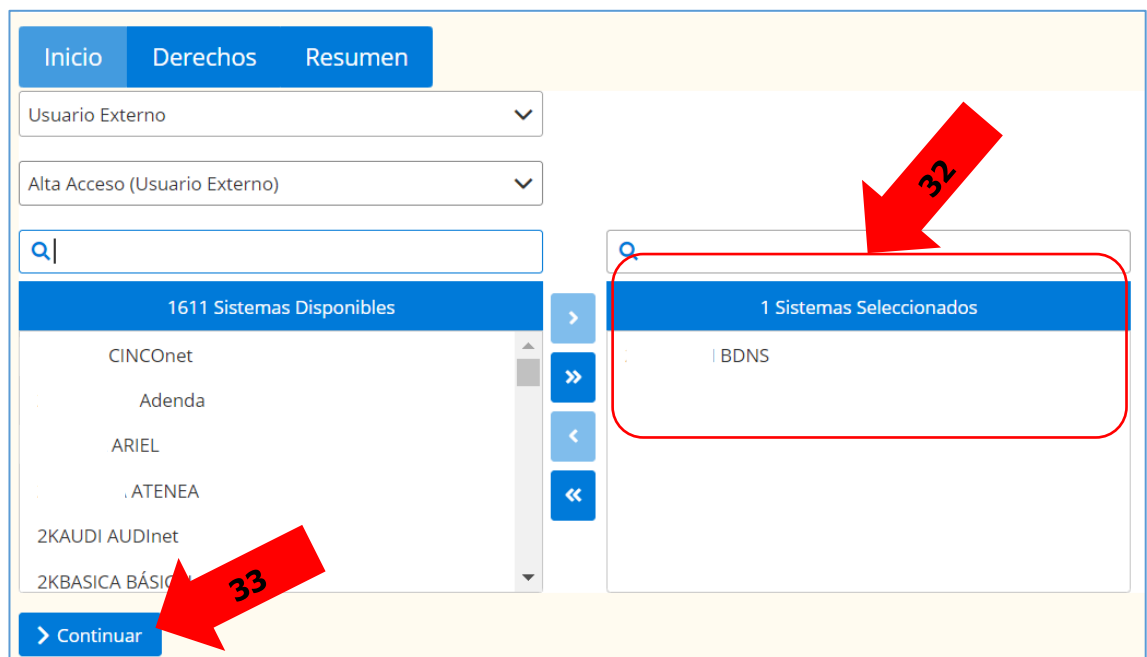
Inicio Derechos Resumen

Usuario Externo

Alta Acceso (Usuario Externo)

1611 Sistemas Disponibles

CINCOnet
Adenda
ARIEL
ATENEA
2KAUDI AUDInet
2KBASICA BÁSIC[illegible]

32

1 Sistemas Seleccionados

BDNS

33

Continuar